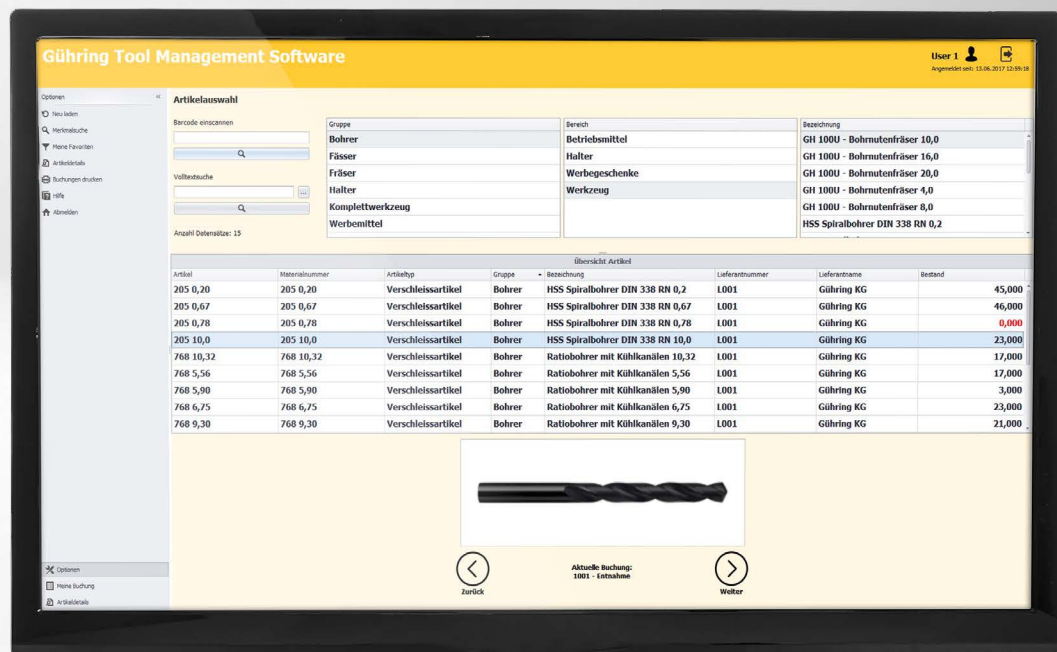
Gühring Tool Management Software

User 1
Angemeldet seit: 13.06.2017 12:59:18

Optionen
Neu laden
Merkmalsuche
Meine Favoriten
Artikeldetails
Buchungen drucken
Hilfe
Abmelden

Artikelauswahl

Barcode einscannen

Volltextsuche

Anzahl Datensätze: 15

| Gruppe |
|---|
| Bohrer |
| Fässer |
| Fräser |
| Halter |
| Komplettwerkzeug |
| Werbemittel |

| Bereich |
|---|
| Betriebsmittel |
| Halter |
| Werbegeschenke |
| Werkzeug |

| Bezeichnung |
|---|
| GH 100U - Bohrnutenfräser 10,0 |
| GH 100U - Bohrnutenfräser 16,0 |
| GH 100U - Bohrnutenfräser 20,0 |
| GH 100U - Bohrnutenfräser 4,0 |
| GH 100U - Bohrnutenfräser 8,0 |
| HSS Spiralbohrer DIN 338 RN 0,2 |

Übersicht Artikel

| Artikel | Materialnummer | Artikeltyp | Gruppe | Bezeichnung | Lieferantnummer | Lieferantname | Bestand |
|---|---|---|---|---|---|---|---|
| 205 0,20 | 205 0,20 | Verschleissartikel | Bohrer | HSS Spiralbohrer DIN 338 RN 0,2 | L001 | Gühring KG | 45,000 |
| 205 0,67 | 205 0,67 | Verschleissartikel | Bohrer | HSS Spiralbohrer DIN 338 RN 0,67 | L001 | Gühring KG | 46,000 |
| 205 0,78 | 205 0,78 | Verschleissartikel | Bohrer | HSS Spiralbohrer DIN 338 RN 0,78 | L001 | Gühring KG | 0,000 |
| 205 10,0 | 205 10,0 | Verschleissartikel | Bohrer | HSS Spiralbohrer DIN 338 RN 10,0 | L001 | Gühring KG | 23,000 |
| 768 10,32 | 768 10,32 | Verschleissartikel | Bohrer | Ratiobohrer mit Kühlkanälen 10,32 | L001 | Gühring KG | 17,000 |
| 768 5,56 | 768 5,56 | Verschleissartikel | Bohrer | Ratiobohrer mit Kühlkanälen 5,56 | L001 | Gühring KG | 17,000 |
| 768 5,90 | 768 5,90 | Verschleissartikel | Bohrer | Ratiobohrer mit Kühlkanälen 5,90 | L001 | Gühring KG | 3,000 |
| 768 6,75 | 768 6,75 | Verschleissartikel | Bohrer | Ratiobohrer mit Kühlkanälen 6,75 | L001 | Gühring KG | 23,000 |
| 768 9,30 | 768 9,30 | Verschleissartikel | Bohrer | Ratiobohrer mit Kühlkanälen 9,30 | L001 | Gühring KG | 21,000 |

Zurück

Aktuelle Buchung:
1001 - Entnahme

Weiter

Optionen
Meine Buchung
Artikeldetails